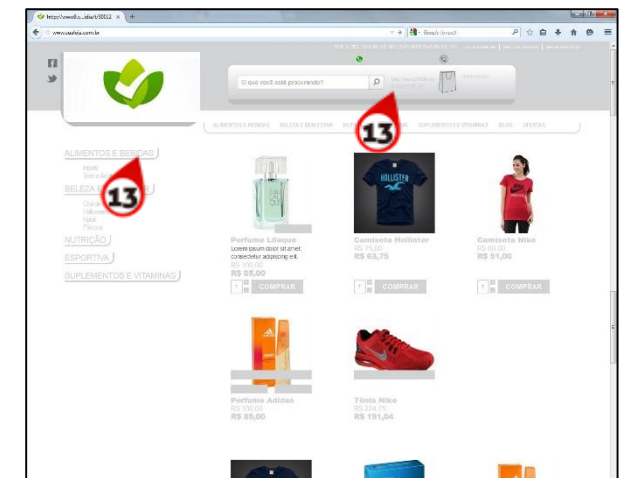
http://www.vidaeb...idade/t/00012 × +
www.vidaebeleza.com.br
Google (www)
O que você está procurando?
13
ALIMENTOS E BEBIDAS BELEZA E BEM-ESTAR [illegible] SUPLEMENTOS E VITAMINAS BLOG OFERTAS
ALIMENTOS E BEBIDAS
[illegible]
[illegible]
BELEZA E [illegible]
13
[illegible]
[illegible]
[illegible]
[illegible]
NUTRIÇÃO
ESPORTIVA
SUPLEMENTOS E VITAMINAS
Perfume Lilaque
Lorem ipsum dolor sit amet, consectetur adipiscing elit.
R$ 100,00
R$ 85,00
1 COMPRAR
Camiseta Hollister
R$ 75,00
R$ 63,75
1 COMPRAR
Camiseta Nike
R$ 60,00
R$ 51,00
1 COMPRAR
Perfume Adidas
R$ 100,00
R$ 85,00
Tênis Nike
R$ 224,75
R$ 191,04